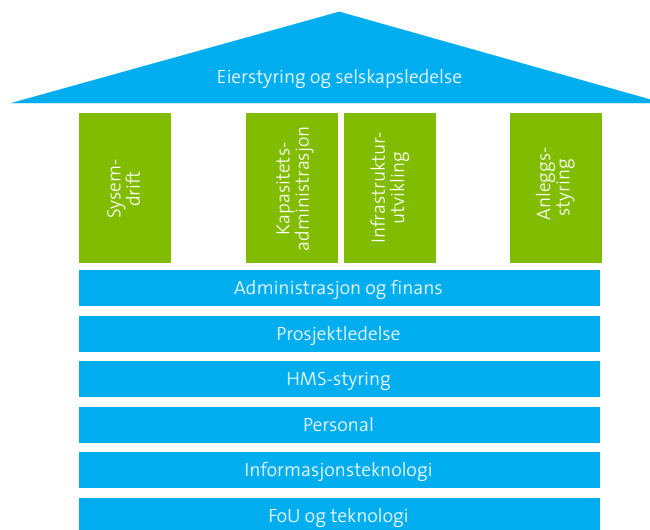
Eierstyring og selskapsledelse

Sysem-
drift

Kapasitets-
administrasjon

Infrastruktur-
utvikling

Anleggs-
styring

Administrasjon og finans

Prosjektledelse

HMS-styring

Personal

Informasjonsteknologi

FoU og teknologi